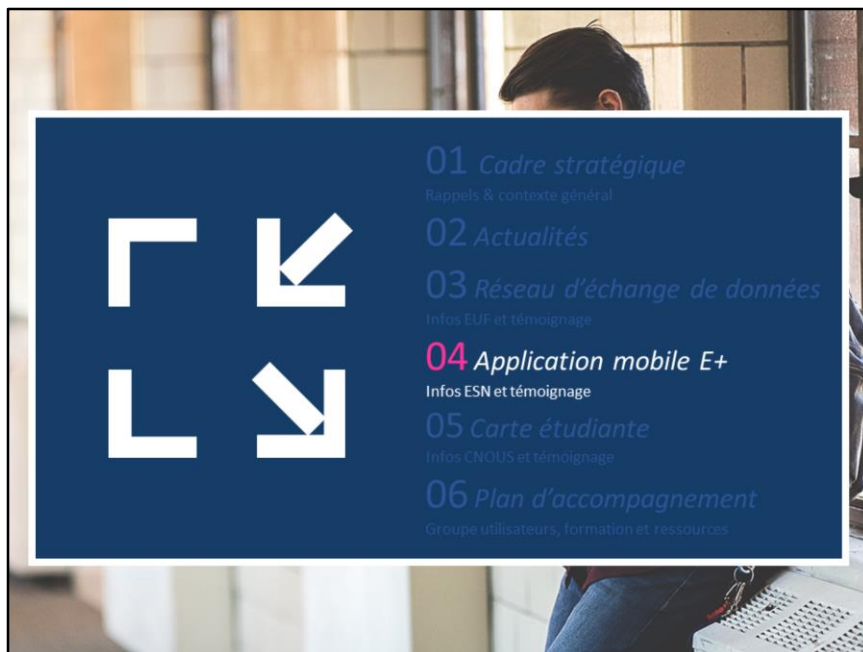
01 Cadre stratégique
Rappels & contexte général

02 Actualités

03 Réseau d'échange de données
Infos EUF et témoignage

04 Application mobile E+
Infos ESN et témoignage

05 Carte étudiante
Infos CNOUS et témoignage

06 Plan d'accompagnement
Groupe utilisateurs, formation et ressources